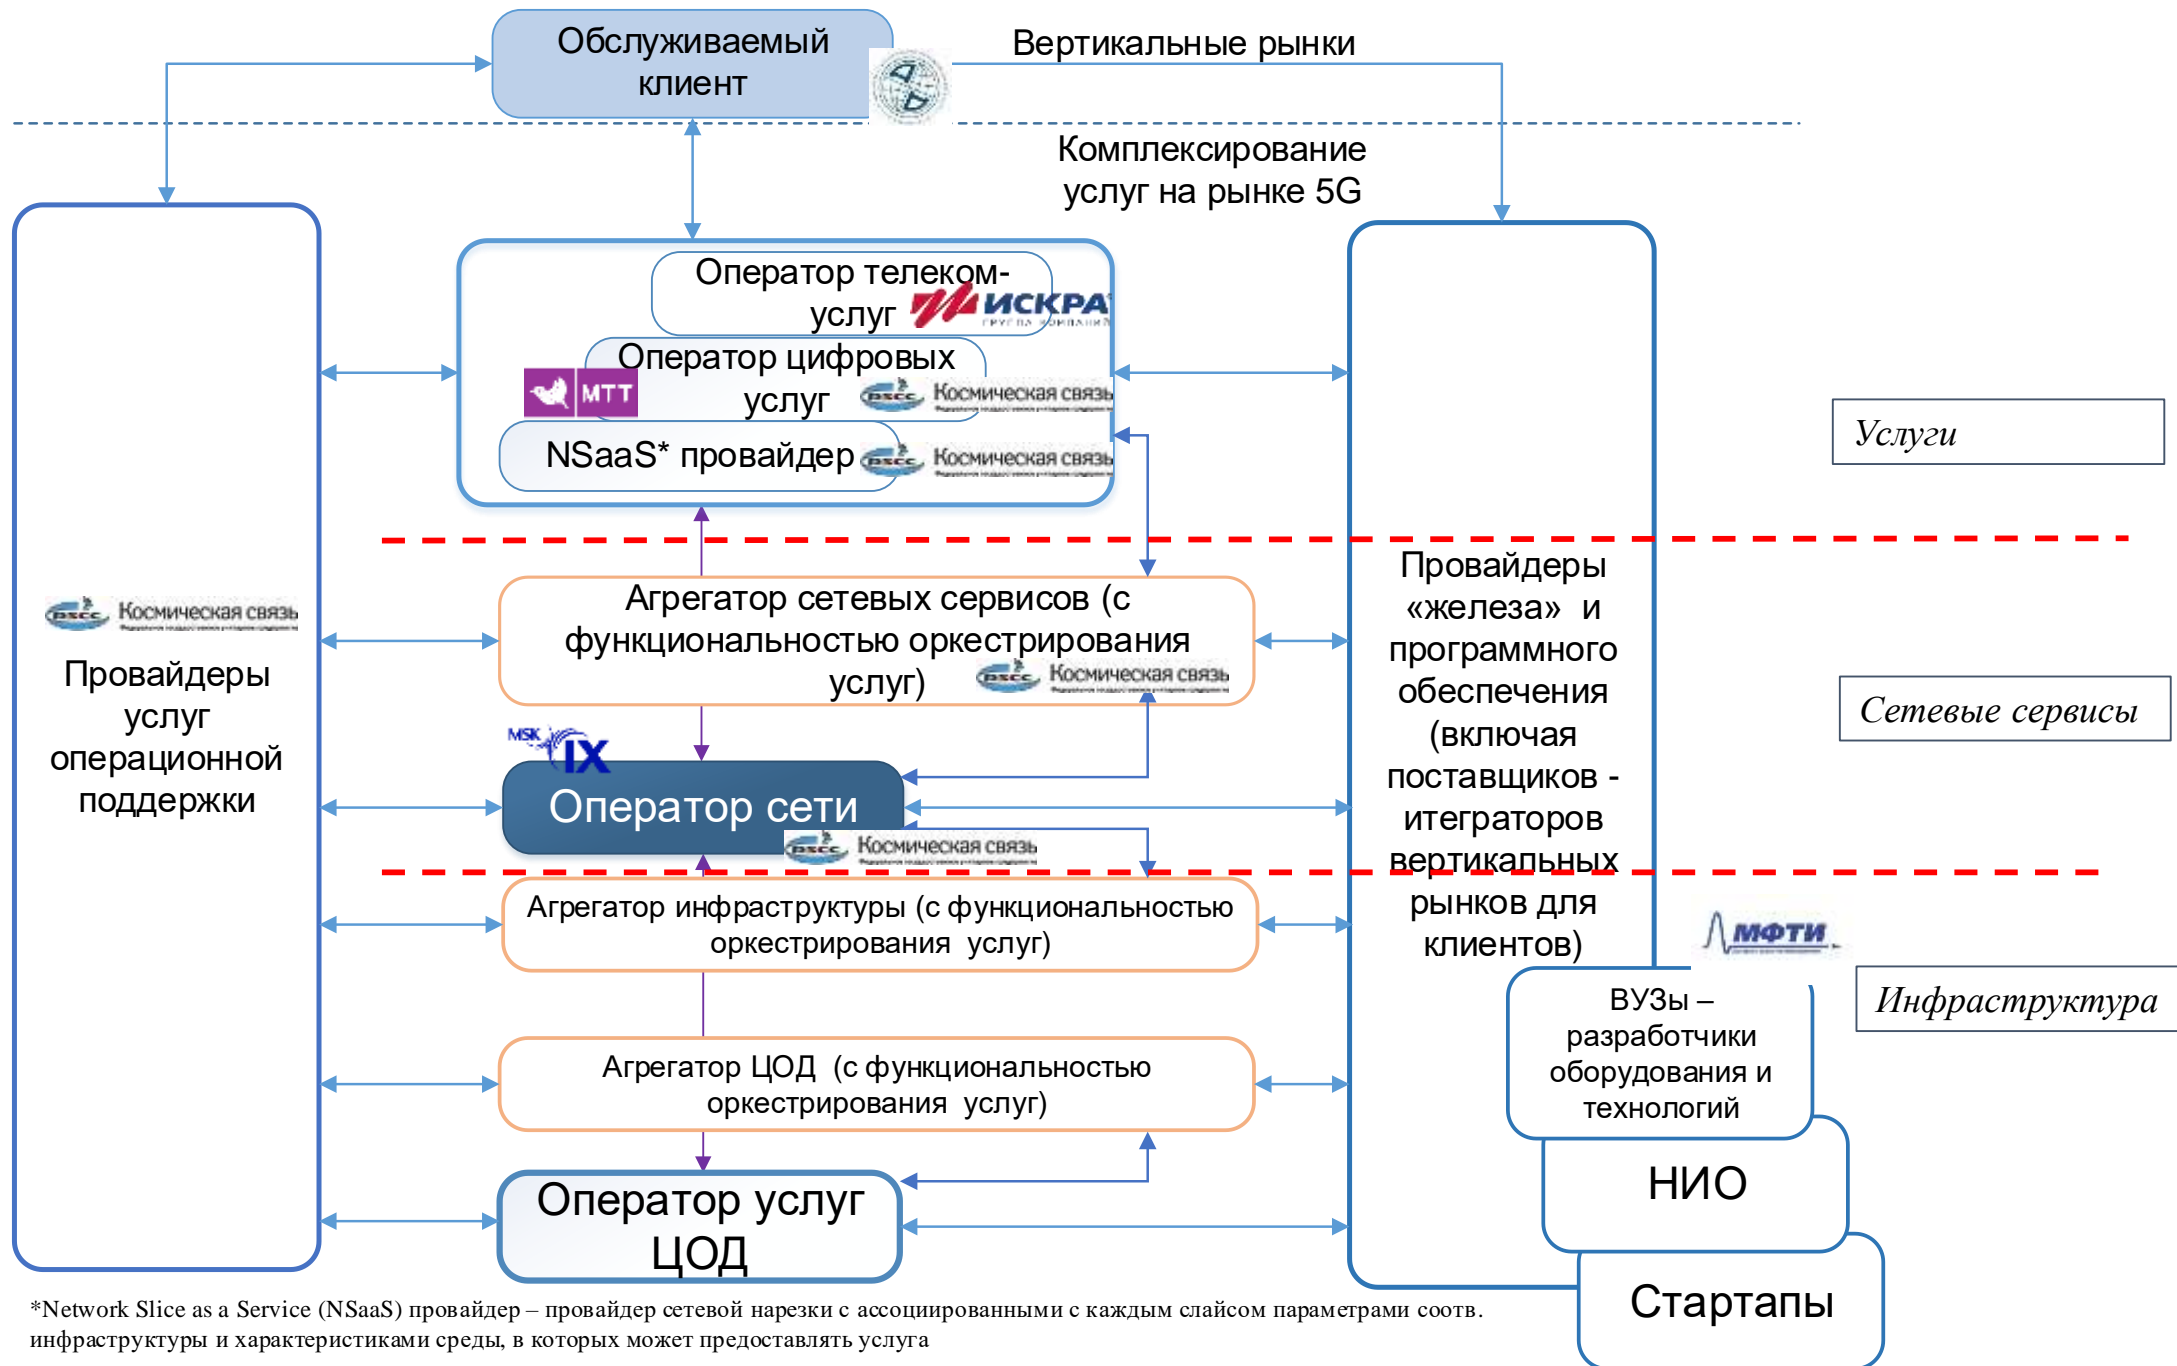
Обслуживаемый клиент

Вертикальные рынки

Комплексирование услуг на рынке 5G

Оператор телеком-услуг

ИСКРА

Оператор цифровых услуг

МТТ

Космическая связь

NSaaS* провайдер

Космическая связь

Услуги

Космическая связь

Провайдеры услуг операционной поддержки

Агрегатор сетевых сервисов (с функциональностью оркестрирования услуг)

Космическая связь

Провайдеры «железа» и программного обеспечения (включая поставщиков - итеграторов вертикальных рынков для клиентов)

Сетевые сервисы

MSK IX

Оператор сети

Космическая связь

Агрегатор инфраструктуры (с функциональностью оркестрирования услуг)

МФТИ

ВУЗы – разработчики оборудования и технологий

Инфраструктура

Агрегатор ЦОД (с функциональностью оркестрирования услуг)

НИО

Оператор услуг ЦОД

Стартапы

*Network Slice as a Service (NSaaS) провайдер – провайдер сетевой нарезки с ассоциированными с каждым слайсом параметрами соотв. инфраструктуры и характеристиками среды, в которых может предоставлять услуга